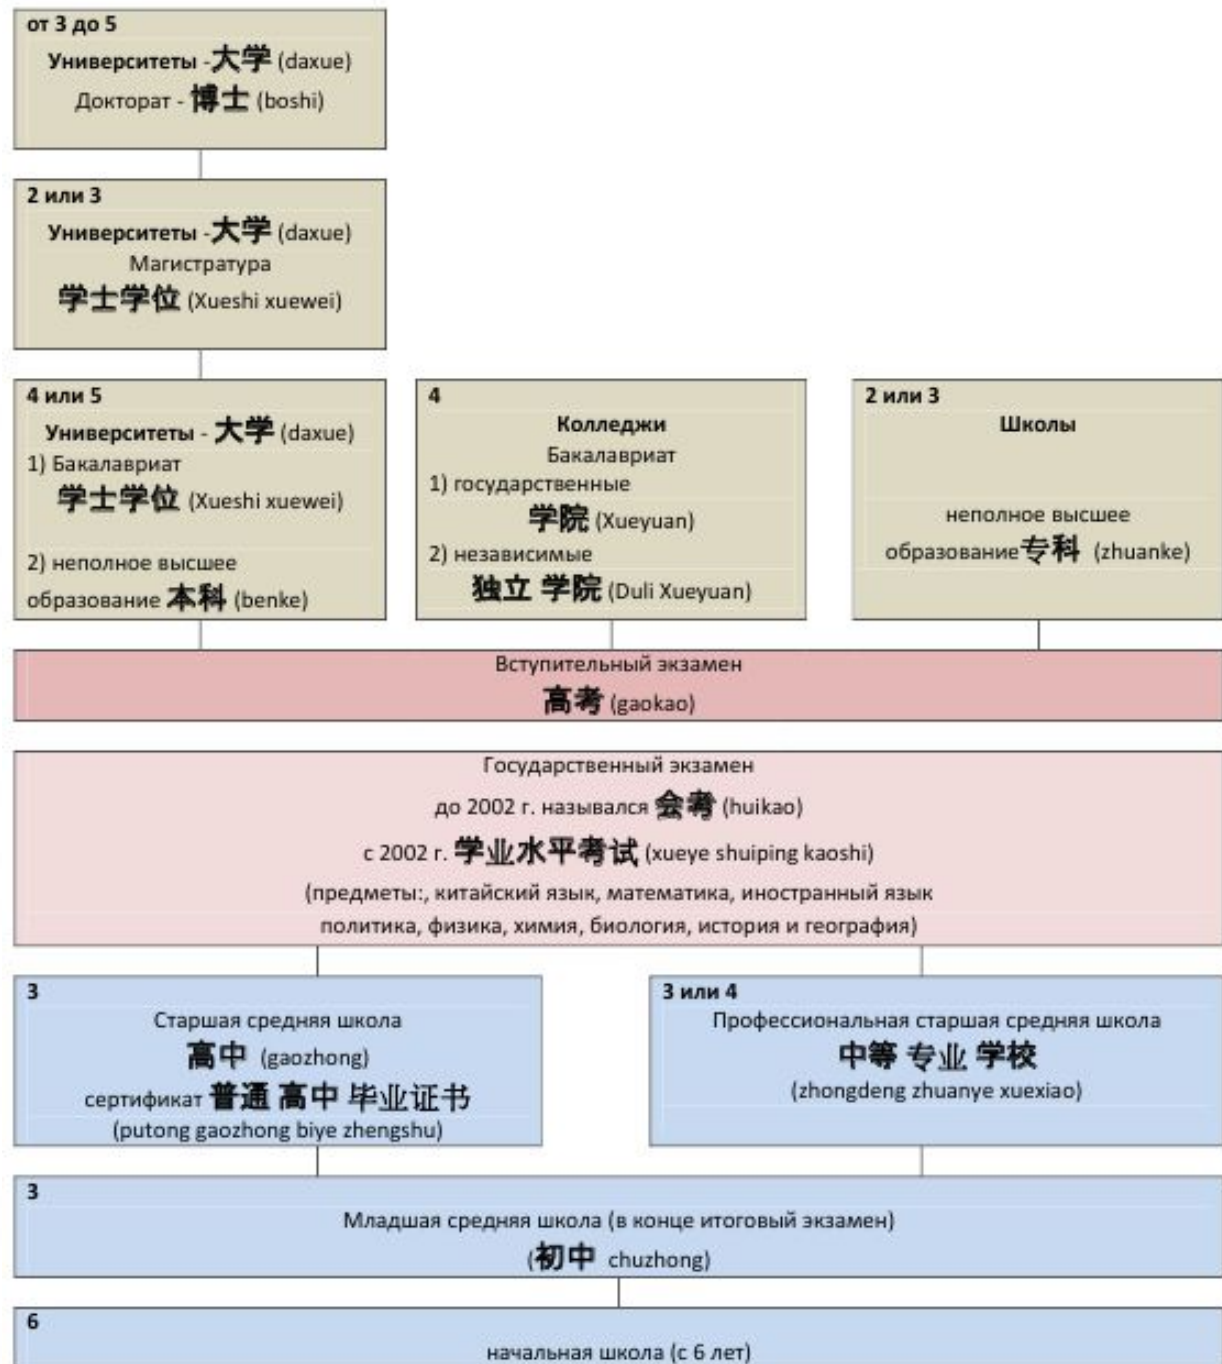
от 3 до 5
Университеты - 大学 (daxue)
Докторат - 博士 (boshi)

2 или 3
Университеты - 大学 (daxue)
Магистратура
学士学位 (Xueshi xuewei)

4 или 5
Университеты - 大学 (daxue)
1) Бакалавриат
学士学位 (Xueshi xuewei)
2) неполное высшее образование 本科 (benke)

4
Колледжи
Бакалавриат
1) государственные
学院 (Xueyuan)
2) независимые
独立 学院 (Duli Xueyuan)

2 или 3
Школы
неполное высшее образование 专科 (zhuanke)

Вступительный экзамен
高考 (gaokao)

Государственный экзамен
до 2002 г. назывался 会考 (huikao)
с 2002 г. 学业水平考试 (xueye shuiping kaoshi)
(предметы:, китайский язык, математика, иностранный язык политика, физика, химия, биология, история и география)

3
Старшая средняя школа
高中 (gaozhong)
сертификат 普通 高中 毕业证书
(putong gaozhong biye zhengshu)

3 или 4
Профессиональная старшая средняя школа
中等 专业 学校
(zhongdeng zhuanye xuexiao)

3
Младшая средняя школа (в конце итоговый экзамен)
(初中 chuzhong)

6
начальная школа (с 6 лет)